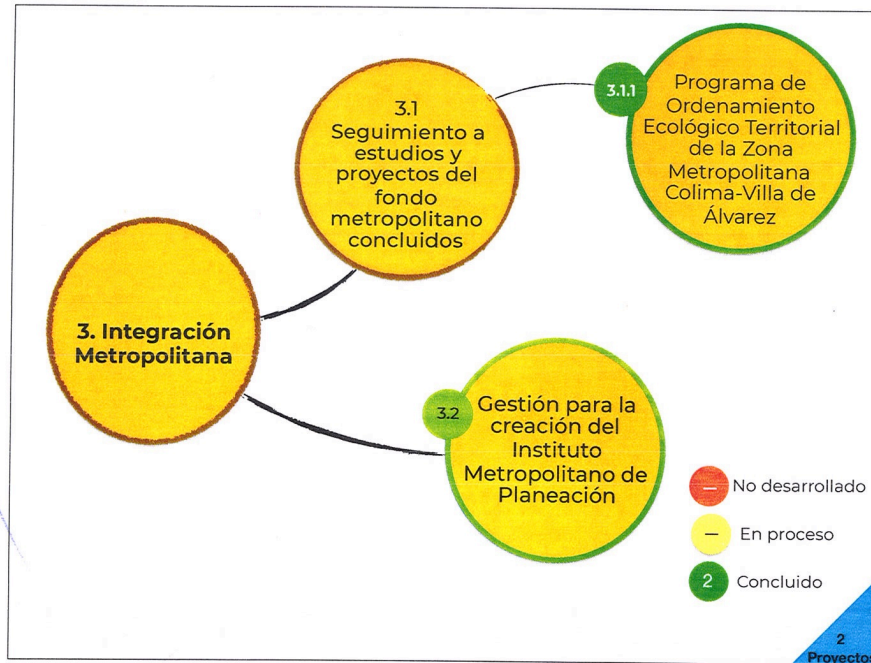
3. Integración Metropolitana

3.1 Seguimiento a estudios y proyectos del fondo metropolitano concluidos

3.1.1 Programa de Ordenamiento Ecológico Territorial de la Zona Metropolitana Colima-Villa de Álvarez

3.2 Gestión para la creación del Instituto Metropolitano de Planeación

— No desarrollado

— En proceso

2 Concluido

2 Proyecto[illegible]